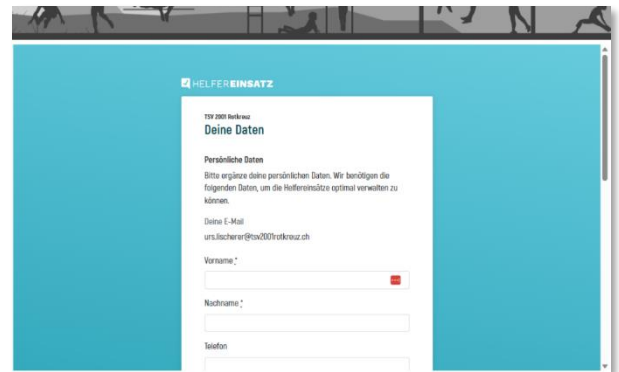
HELFEREINSATZ

TSV 2001 Rotkreuz
Deine Daten

Persönliche Daten
Bitte ergänze deine persönlichen Daten. Wir benötigen die folgenden Daten, um die Helfereinsätze optimal verwalten zu können.

Deine E-Mail
urs.lischerer@tsv2001rotkreuz.ch

Vorname *

Nachname *

Telefon